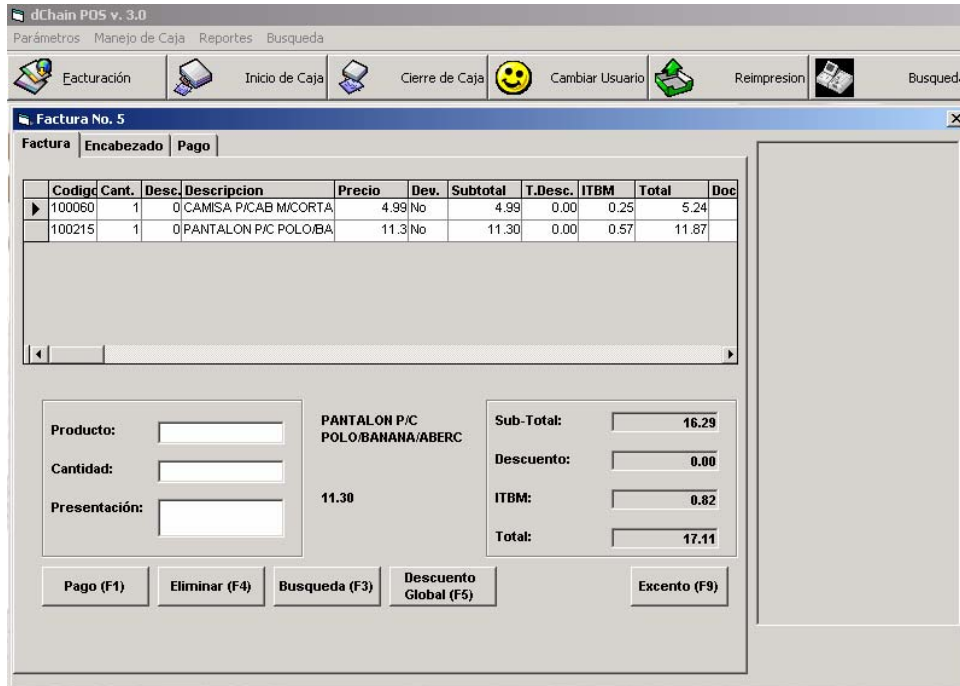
dChain POS v. 3.0

Parámetros Manejo de Caja Reportes Busqueda

Facturación Inicio de Caja Cierre de Caja Cambiar Usuario Reimpresion Busqued

Factura No. 5

Factura | Encabezado | Pago

| Codigo | Cant. | Desc. | Descripcion | Precio | Dev. | Subtotal | T.Desc. | ITBM | Total | Doc |
|---|---|---|---|---|---|---|---|---|---|---|
| 100060 | 1 | 0 | CAMISA P/CAB M/CORTA | 4.99 | No | 4.99 | 0.00 | 0.25 | 5.24 | |
| 100215 | 1 | 0 | PANTALON P/C POLO/BA | 11.3 | No | 11.30 | 0.00 | 0.57 | 11.87 | |

Producto:

Cantidad:

Presentación:

PANTALON P/C POLO/BANANA/ABERC

11.30

Sub-Total: 16.29

Descuento: 0.00

ITBM: 0.82

Total: 17.11

Pago (F1) Eliminar (F4) Busqueda (F3) Descuento Global (F5) Excento (F9)